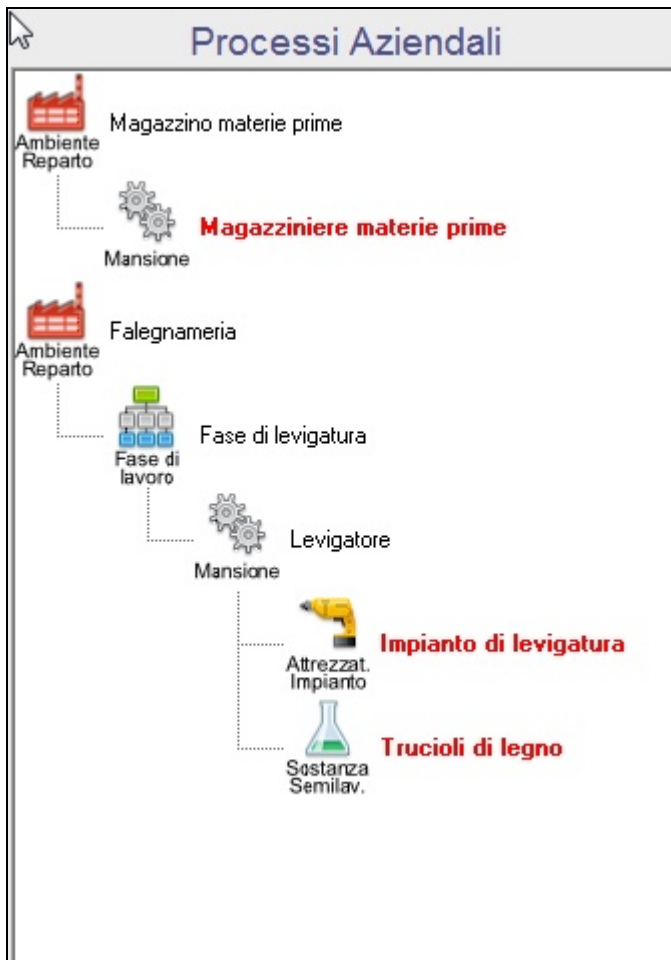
Processi Aziendali

Ambiente Reparto
Magazzino materie prime

Mansione
Magazziniere materie prime

Ambiente Reparto
Falegnameria

Fase di lavoro
Fase di levigatura

Mansione
Levigatore

Attrezzat. Impianto
Impianto di levigatura

Sostanza Semilav.
Trucioli di legno